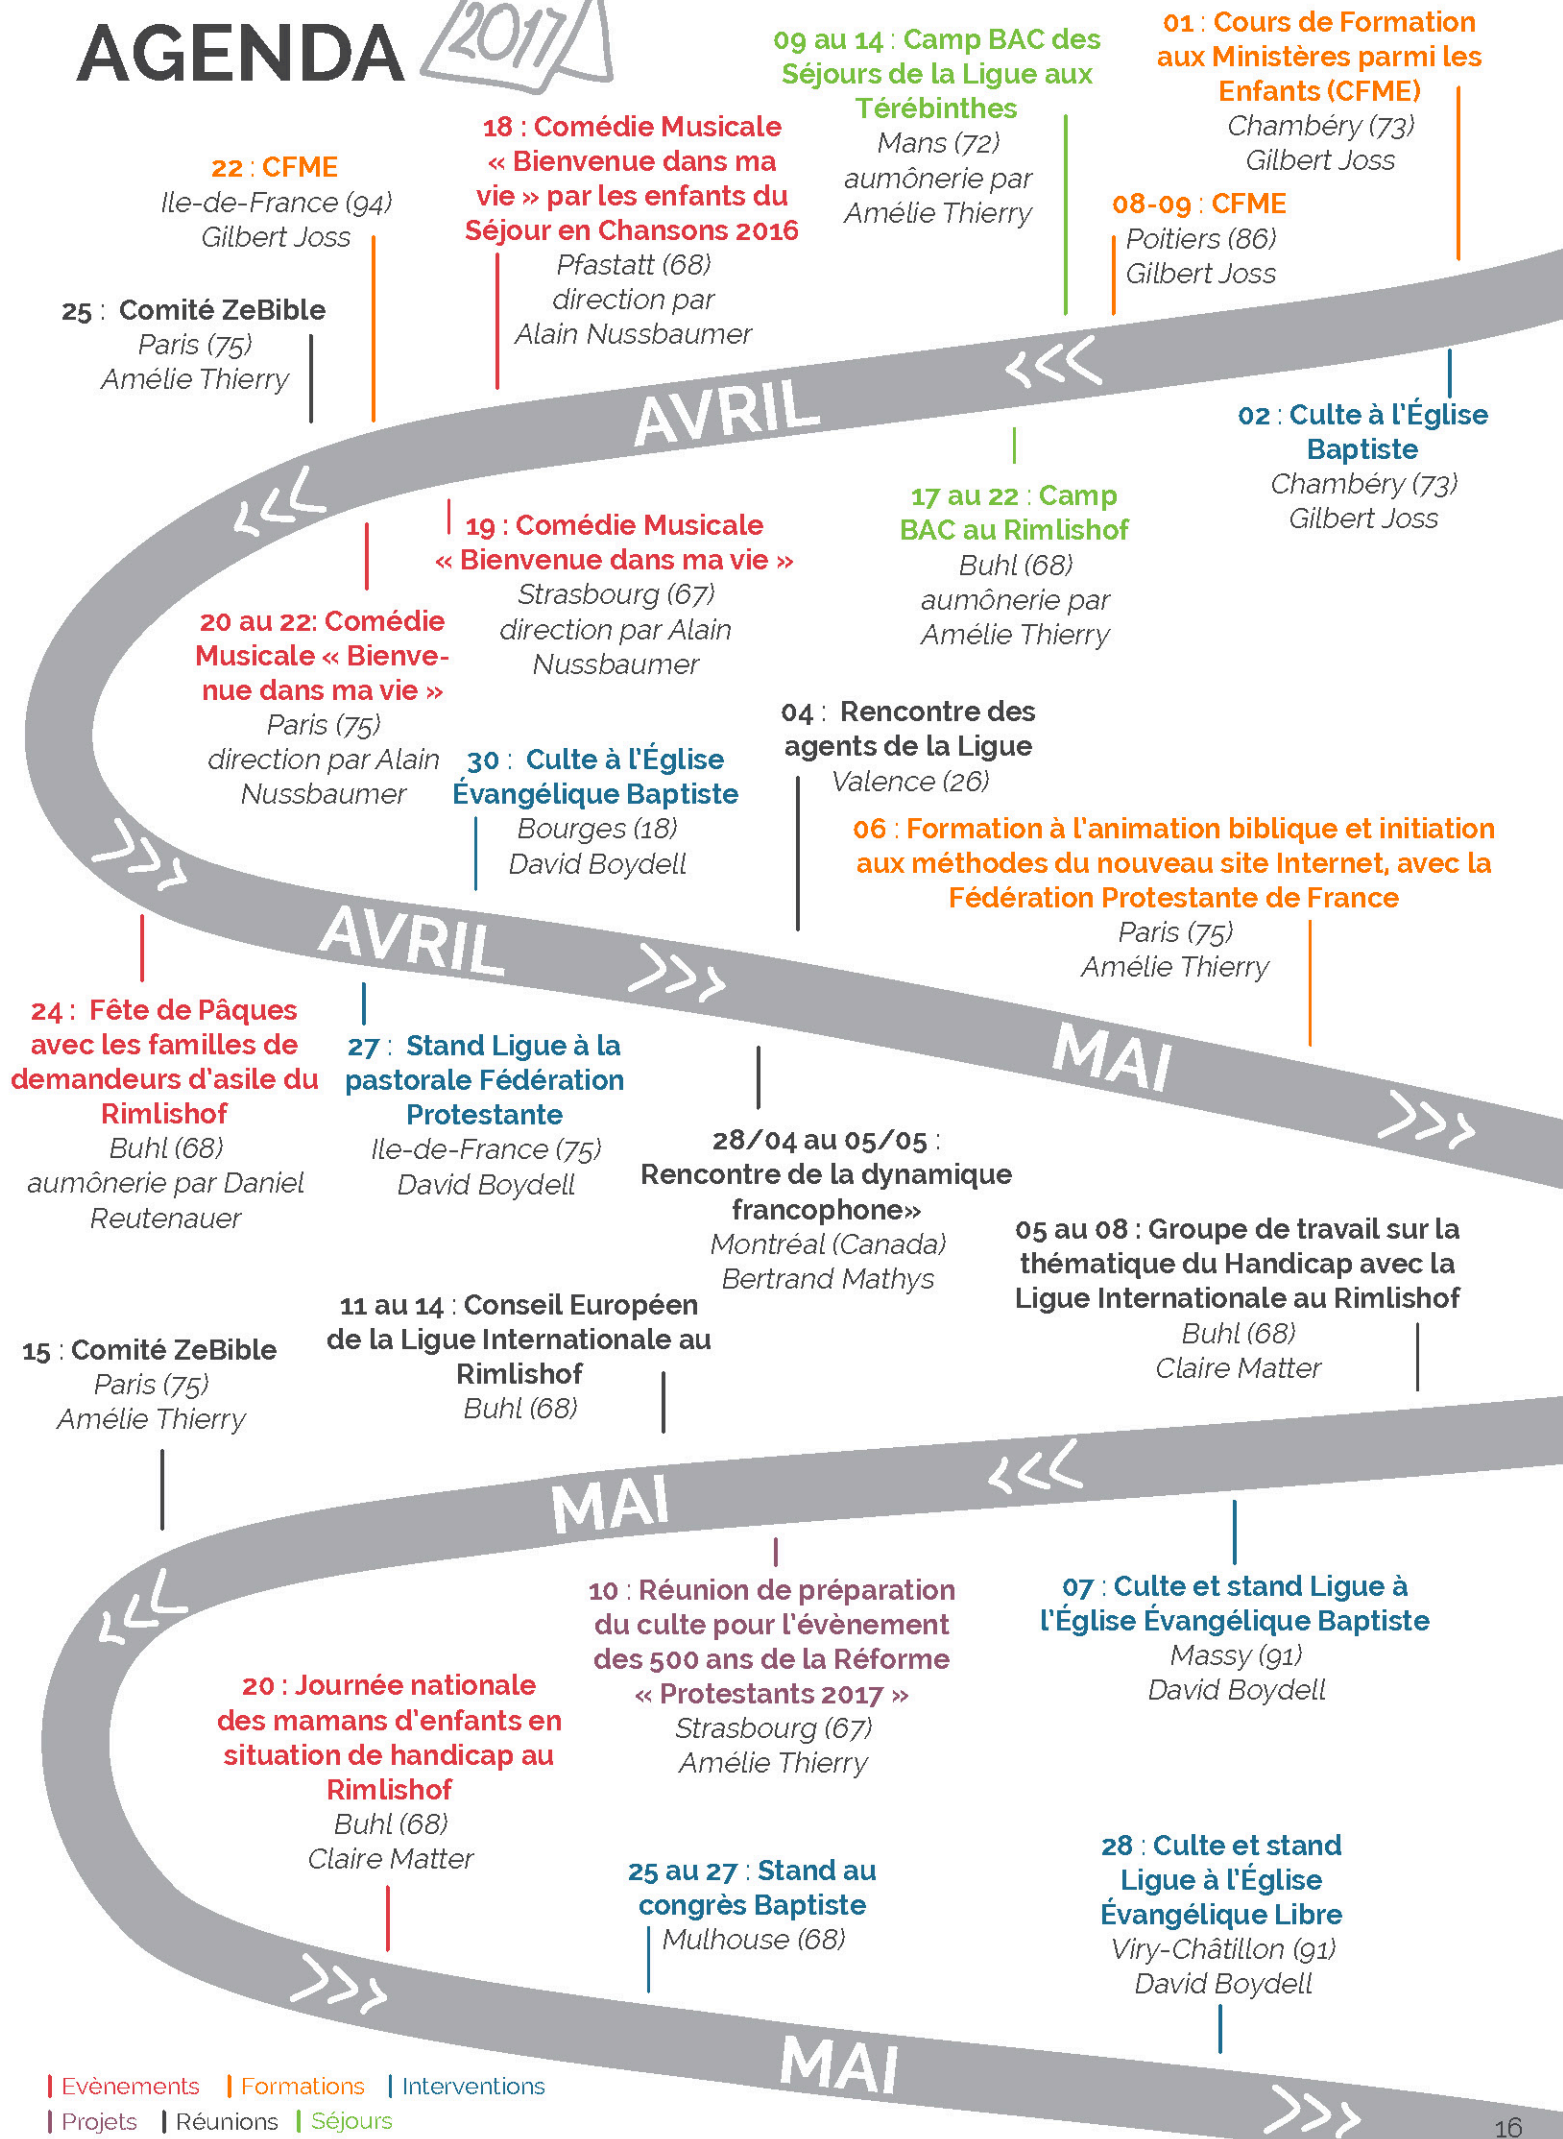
AGENDA 2017

09 au 14 : Camp BAC des Séjours de la Ligue aux Térébinthes
Mans (72)
aumônerie par
Amélie Thierry

01 : Cours de Formation aux Ministères parmi les Enfants (CFME)
Chambéry (73)
Gilbert Joss

18 : Comédie Musicale « Bienvenue dans ma vie » par les enfants du Séjour en Chansons 2016
Pfastatt (68)
direction par
Alain Nussbaumer

22 : CFME
Ile-de-France (94)
Gilbert Joss

08-09 : CFME
Poitiers (86)
Gilbert Joss

25 : Comité ZeBible
Paris (75)
Amélie Thierry

AVRIL

02 : Culte à l'Église Baptiste
Chambéry (73)
Gilbert Joss

17 au 22 : Camp BAC au Rimlishof
Buhl (68)
aumônerie par
Amélie Thierry

19 : Comédie Musicale « Bienvenue dans ma vie »
Strasbourg (67)
direction par Alain Nussbaumer

20 au 22: Comédie Musicale « Bienvenue dans ma vie »
Paris (75)
direction par Alain Nussbaumer

04 : Rencontre des agents de la Ligue
Valence (26)

30 : Culte à l'Église Évangélique Baptiste
Bourges (18)
David Boydell

06 : Formation à l'animation biblique et initiation aux méthodes du nouveau site Internet, avec la Fédération Protestante de France
Paris (75)
Amélie Thierry

AVRIL

MAI

24 : Fête de Pâques avec les familles de demandeurs d'asile du Rimlishof
Buhl (68)
aumônerie par Daniel Reutenauer

27 : Stand Ligue à la pastorale Fédération Protestante
Ile-de-France (75)
David Boydell

28/04 au 05/05 :
Rencontre de la dynamique francophone»
Montréal (Canada)
Bertrand Mathys

05 au 08 : Groupe de travail sur la thématique du Handicap avec la Ligue Internationale au Rimlishof
Buhl (68)
Claire Matter

11 au 14 : Conseil Européen de la Ligue Internationale au Rimlishof
Buhl (68)

15 : Comité ZeBible
Paris (75)
Amélie Thierry

MAI

10 : Réunion de préparation du culte pour l'évènement des 500 ans de la Réforme « Protestants 2017 »
Strasbourg (67)
Amélie Thierry

07 : Culte et stand Ligue à l'Église Évangélique Baptiste
Massy (91)
David Boydell

20 : Journée nationale des mamans d'enfants en situation de handicap au Rimlishof
Buhl (68)
Claire Matter

25 au 27 : Stand au congrès Baptiste
Mulhouse (68)

28 : Culte et stand Ligue à l'Église Évangélique Libre
Viry-Châtillon (91)
David Boydell

MAI

Evènements Formations Interventions
Projets Réunions Séjours

16